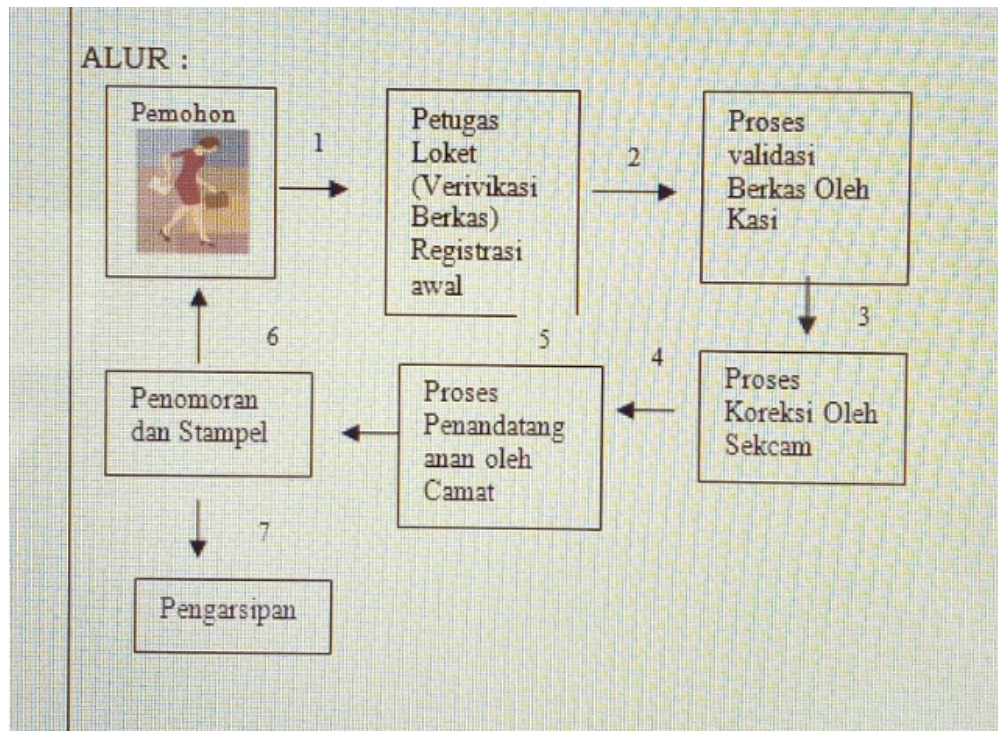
ALUR :

Pemohon

1

Petugas Loket (Verivikasi Berkas) Registrasi awal

2

Proses validasi Berkas Oleh Kasi

3

Proses Koreksi Oleh Sekcam

4

5

Proses Penandatang anan oleh Camat

Penomoran dan Stampel

6

7

Pengarsipan